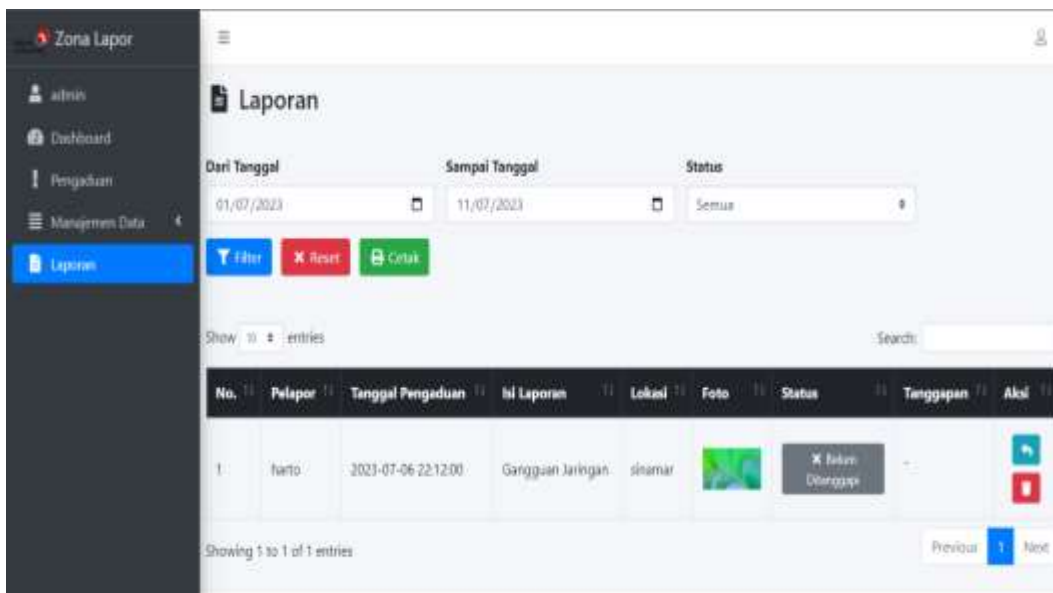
Zona Lapor

admin

Dashboard

Pengaduan

Manajemen Data

Laporan

Laporan

Dari Tanggal
01/07/2023

Sampai Tanggal
11/07/2023

Status
Semua

Filter
Reset
Cetak

Show 10 entries

Search:

| No. | Pelapor | Tanggal Pengaduan | Isi Laporan | Lokasi | Foto | Status | Tanggapan | Aksi |
|---|---|---|---|---|---|---|---|---|
| 1 | Narto | 2023-07-06 22:12:00 | Gangguan Jaringan | sinamar | | Belum Ditanggapi | - | |

Showing 1 to 1 of 1 entries

Previous 1 Next